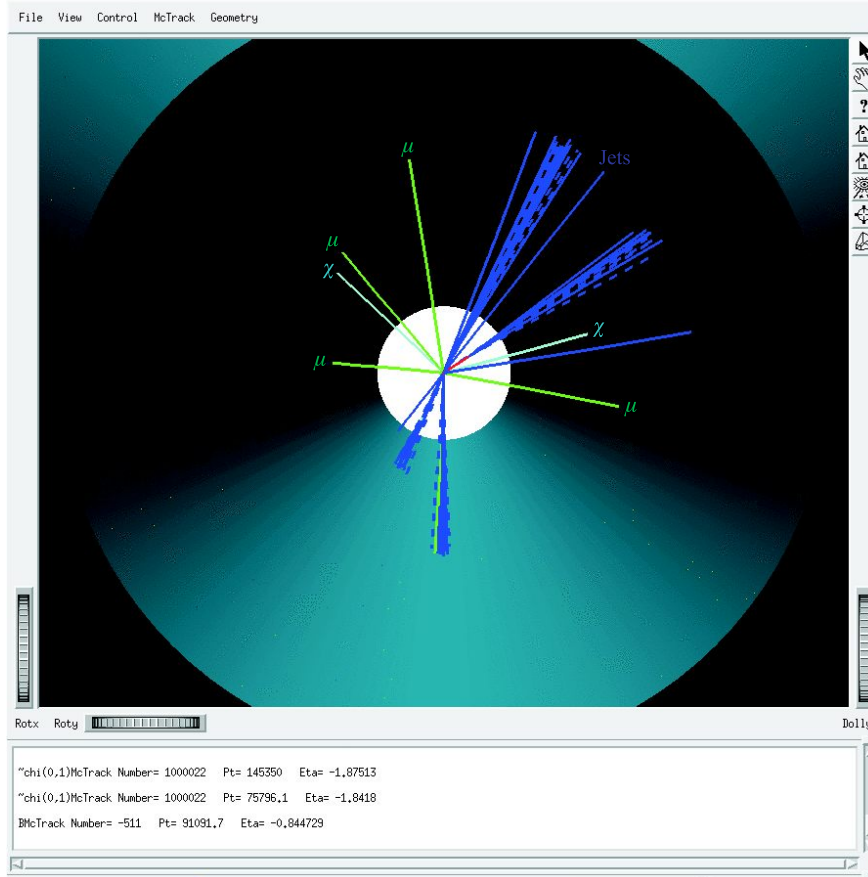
File View Control McTrack Geometry

Jets

$\mu$

$\mu$

$\chi$

$\chi$

$\mu$

$\mu$

Rotx Roty

Dolly

~chi(0,1)McTrack Number= 1000022 Pt= 145350 Eta= -1.87513

~chi(0,1)McTrack Number= 1000022 Pt= 75796.1 Eta= -1.8418

BMcTrack Number= -511 Pt= 91091.7 Eta= -0.844729